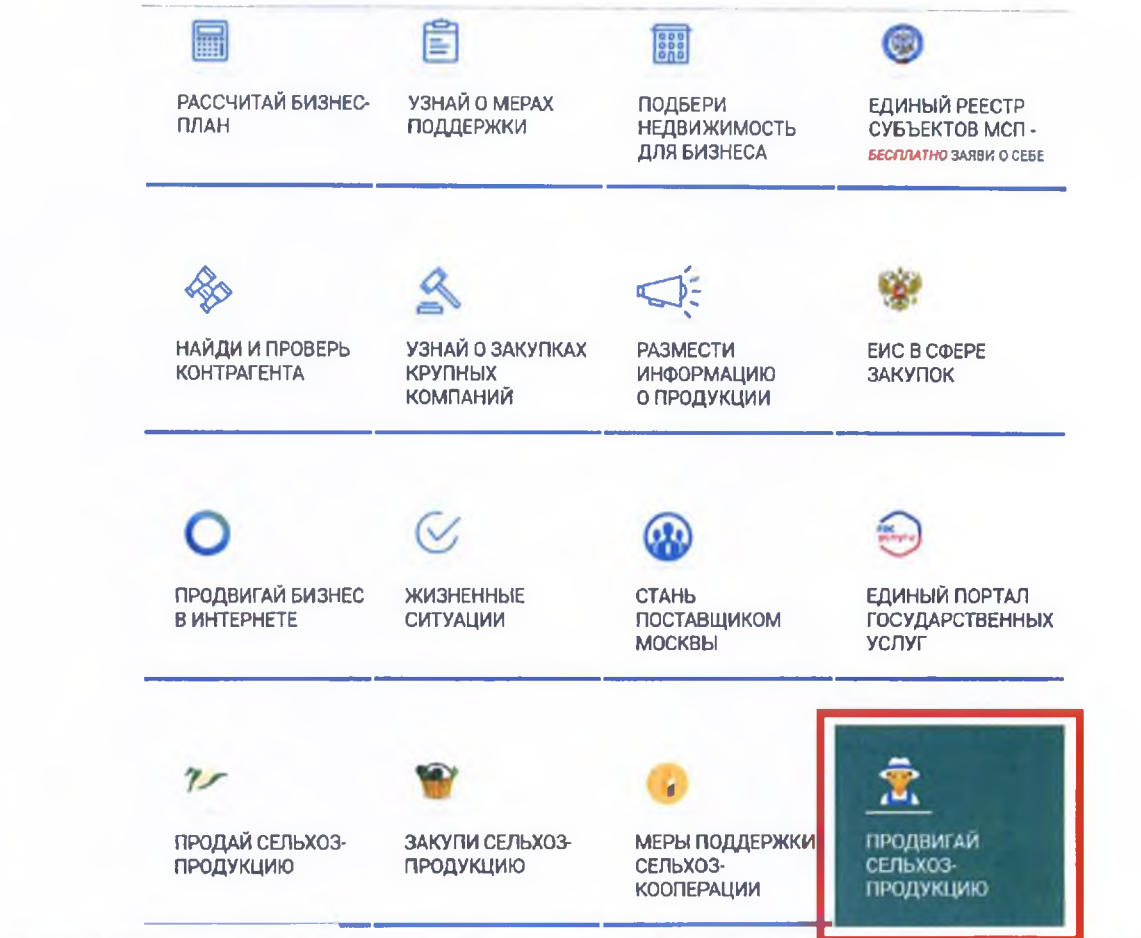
РАССЧИТАЙ БИЗНЕС-ПЛАН

УЗНАЙ О МЕРАХ ПОДДЕРЖКИ

ПОДБЕРИ НЕДВИЖИМОСТЬ ДЛЯ БИЗНЕСА

ЕДИНЫЙ РЕЕСТР СУБЪЕКТОВ МСП - БЕСПЛАТНО ЗАЯВИ О СЕБЕ

НАЙДИ И ПРОВЕРЬ КОНТРАГЕНТА

УЗНАЙ О ЗАКУПКАХ КРУПНЫХ КОМПАНИЙ

РАЗМЕСТИ ИНФОРМАЦИЮ О ПРОДУКЦИИ

ЕИС В СФЕРЕ ЗАКУПОК

ПРОДВИГАЙ БИЗНЕС В ИНТЕРНЕТЕ

ЖИЗНЕННЫЕ СИТУАЦИИ

СТАНЬ ПОСТАВЩИКОМ МОСКВЫ

ГОС УСЛУГИ

ЕДИНЫЙ ПОРТАЛ ГОСУДАРСТВЕННЫХ УСЛУГ

ПРОДАЙ СЕЛЬХОЗ-ПРОДУКЦИЮ

ЗАКУПИ СЕЛЬХОЗ-ПРОДУКЦИЮ

МЕРЫ ПОДДЕРЖКИ СЕЛЬХОЗ-КООПЕРАЦИИ

ПРОДВИГАЙ СЕЛЬХОЗ-ПРОДУКЦИЮ